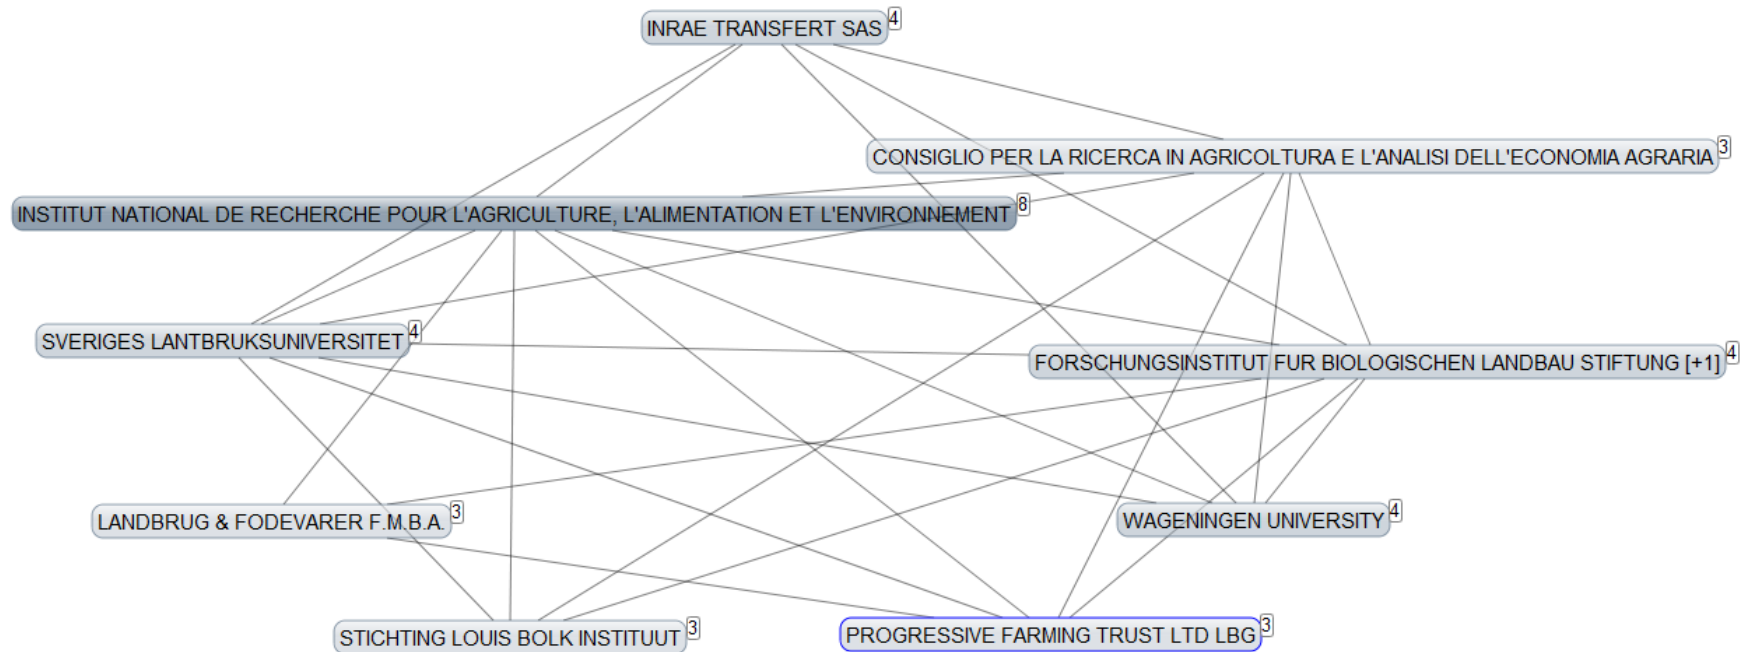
INRAE TRANSFERT SAS 4

CONSIGLIO PER LA RICERCA IN AGRICOLTURA E L'ANALISI DELL'ECONOMIA AGRARIA 3

INSTITUT NATIONAL DE RECHERCHE POUR L'AGRICULTURE, L'ALIMENTATION ET L'ENVIRONNEMENT 8

SVERIGES LANTBRUKSUNIVERSITET 4

FORSCHUNGSINSTITUT FUR BIOLOGISCHEN LANDBAU STIFTUNG [+1] 4

LANDBRUG & FODEVARER F.M.B.A. 3

WAGENINGEN UNIVERSITY 4

STICHTING LOUIS BOLK INSTITUUT 3

PROGRESSIVE FARMING TRUST LTD LBG 3